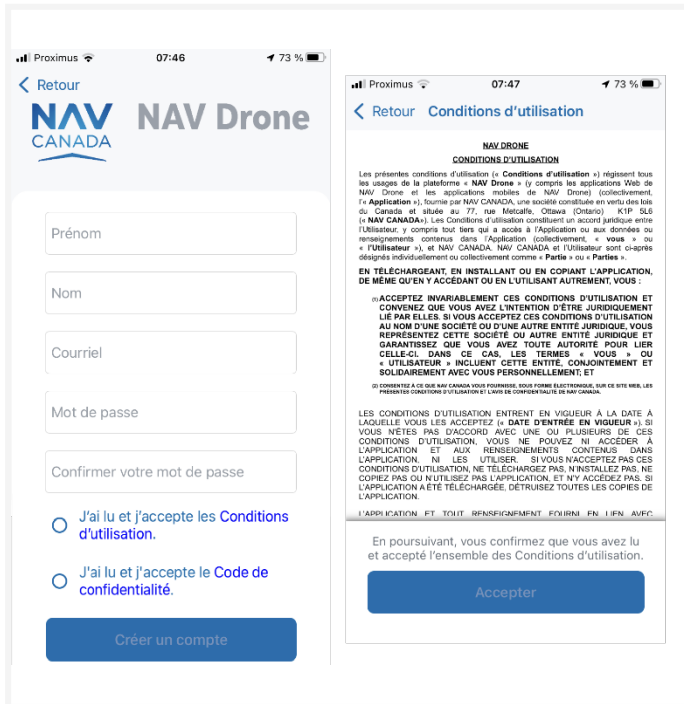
Proximus 07:46 73 %

Retour

NAV CANADA NAV Drone

Prénom

Nom

Courriel

Mot de passe

Confirmer votre mot de passe

J'ai lu et j'accepte les Conditions d'utilisation.

J'ai lu et j'accepte le Code de confidentialité.

Créer un compte

Proximus 07:47 73 %

Retour Conditions d'utilisation

NAV DRONE

CONDITIONS D'UTILISATION

Les présentes conditions d'utilisation (« Conditions d'utilisation ») régissent tous les usages de la plateforme « NAV Drone » (y compris les applications Web de NAV Drone et les applications mobiles de NAV Drone) (collectivement, l'« Application »), fournie par NAV CANADA, une société constituée en vertu des lois du Canada et située au 77, rue Metcalfe, Ottawa (Ontario) K1P 5L6 (« NAV CANADA »). Les Conditions d'utilisation constituent un accord juridique entre l'Utilisateur, y compris tout tiers qui a accès à l'Application ou aux données ou renseignements contenus dans l'Application (collectivement, « vous » ou « l'Utilisateur »), et NAV CANADA. NAV CANADA et l'Utilisateur sont ci-après désignés individuellement ou collectivement comme « Partie » ou « Parties ».

EN TÉLÉCHARGEANT, EN INSTALLANT OU EN COPIANT L'APPLICATION, DE MÊME QU'EN Y ACCÉDANT OU EN L'UTILISANT AUTREMENT, VOUS :

(1) ACCEPTEZ INVARIABLEMENT CES CONDITIONS D'UTILISATION ET CONVENEZ QUE VOUS AVEZ L'INTENTION D'ÊTRE JURIDIQUEMENT LIÉ PAR ELLES. SI VOUS ACCEPTEZ CES CONDITIONS D'UTILISATION AU NOM D'UNE SOCIÉTÉ OU D'UNE AUTRE ENTITÉ JURIDIQUE, VOUS REPRÉSENTEZ CETTE SOCIÉTÉ OU AUTRE ENTITÉ JURIDIQUE ET GARANTISSEZ QUE VOUS AVEZ TOUTE AUTORITÉ POUR LIER CELLE-CI. DANS CE CAS, LES TERMES « VOUS » OU « UTILISATEUR » INCLUENT CETTE ENTITÉ, CONJOINTEMENT ET SOLIDAIREMENT AVEC VOUS PERSONNELLEMENT; ET

(2) CONSENTEZ À CE QUE NAV CANADA VOUS FOURNISSE, SOUS FORME ÉLECTRONIQUE, SUR CE SITE WEB, LES PRÉSENTES CONDITIONS D'UTILISATION ET L'AVIS DE CONFIDENTIALITÉ DE NAV CANADA.

LES CONDITIONS D'UTILISATION ENTRENT EN VIGUEUR À LA DATE À LAQUELLE VOUS LES ACCEPTEZ (« DATE D'ENTRÉE EN VIGUEUR »). SI VOUS N'ÊTES PAS D'ACCORD AVEC UNE OU PLUSIEURS DE CES CONDITIONS D'UTILISATION, VOUS NE POUVEZ NI ACCÉDER À L'APPLICATION ET AUX RENSEIGNEMENTS CONTENUS DANS L'APPLICATION, NI LES UTILISER. SI VOUS N'ACCEPTEZ PAS CES CONDITIONS D'UTILISATION, NE TÉLÉCHARGEZ PAS, N'INSTALLEZ PAS, NE COPIEZ PAS OU N'UTILISEZ PAS L'APPLICATION, ET N'Y ACCÉDEZ PAS. SI L'APPLICATION A ÉTÉ TÉLÉCHARGÉE, DÉTRUISEZ TOUTES LES COPIES DE L'APPLICATION.

L'APPLICATION ET TOUT RENSEIGNEMENT FOURNI EN LIEN AVEC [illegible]

En poursuivant, vous confirmez que vous avez lu et accepté l'ensemble des Conditions d'utilisation.

Accepter